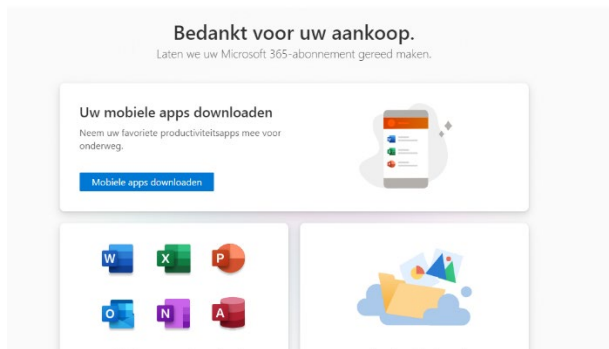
Bedankt voor uw aankoop.

Laten we uw Microsoft 365-abonnement gereed maken.

Uw mobiele apps downloaden

Neem uw favoriete productiviteitsapps mee voor onderweg.

Mobiele apps downloaden

W X P

O N A